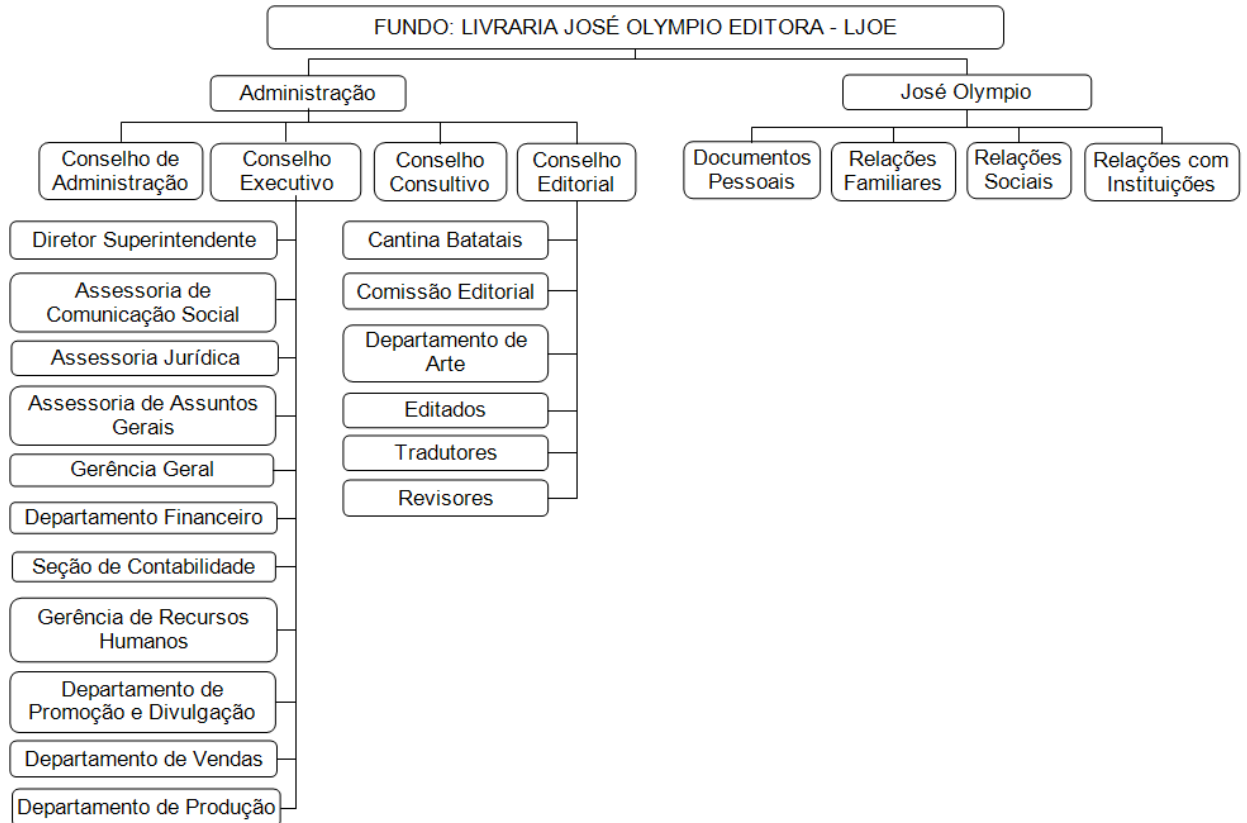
FUNDO: LIVRARIA JOSÉ OLYMPIO EDITORA - LJOE

Administração

Conselho de Administração

Conselho Executivo

Diretor Superintendente

Assessoria de Comunicação Social

Assessoria Jurídica

Assessoria de Assuntos Gerais

Gerência Geral

Departamento Financeiro

Seção de Contabilidade

Gerência de Recursos Humanos

Departamento de Promoção e Divulgação

Departamento de Vendas

Departamento de Produção

Conselho Consultivo

Conselho Editorial

Cantina Batatais

Comissão Editorial

Departamento de Arte

Editados

Tradutores

Revisores

José Olympio

Documentos Pessoais

Relações Familiares

Relações Sociais

Relações com Instituições